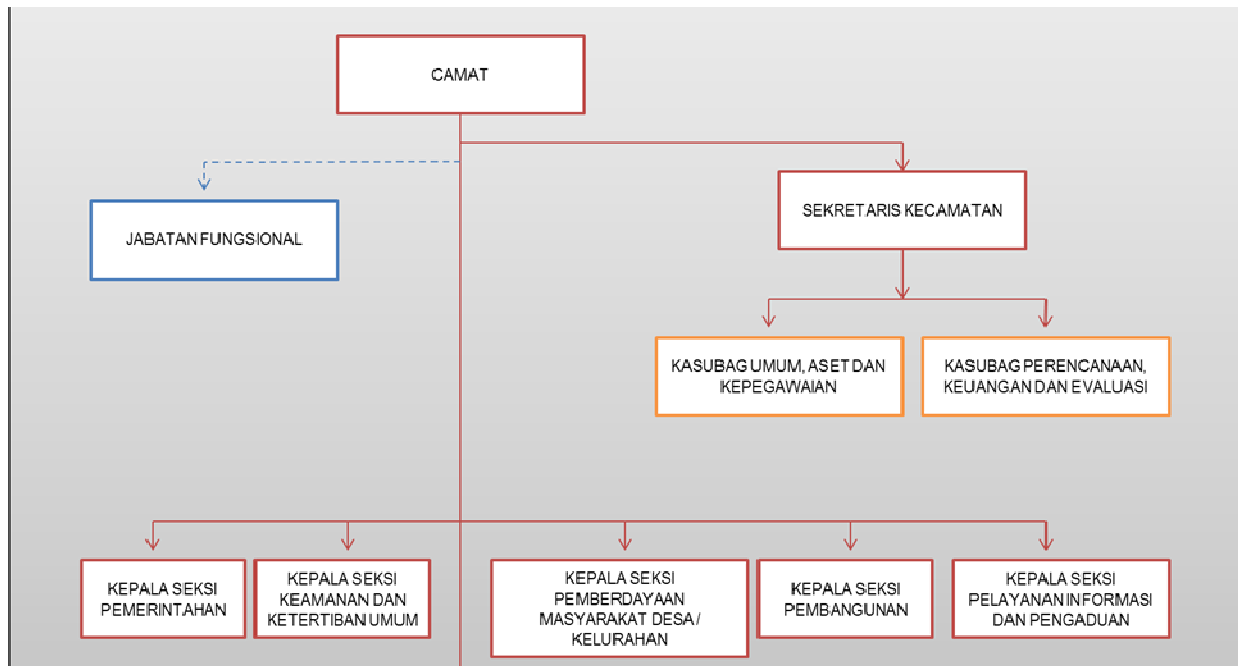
CAMAT

JABATAN FUNGSIONAL

SEKRETARIS KECAMATAN

KASUBAG UMUM, ASET DAN KEPEGAWAIAN

KASUBAG PERENCANAAN, KEUANGAN DAN EVALUASI

KEPALA SEKSI PEMERINTAHAN

KEPALA SEKSI KEAMANAN DAN KETERTIBAN UMUM

KEPALA SEKSI PEMBERDAYAAN MASYARAKAT DESA / KELURAHAN

KEPALA SEKSI PEMBANGUNAN

KEPALA SEKSI PELAYANAN INFORMASI DAN PENGADUAN